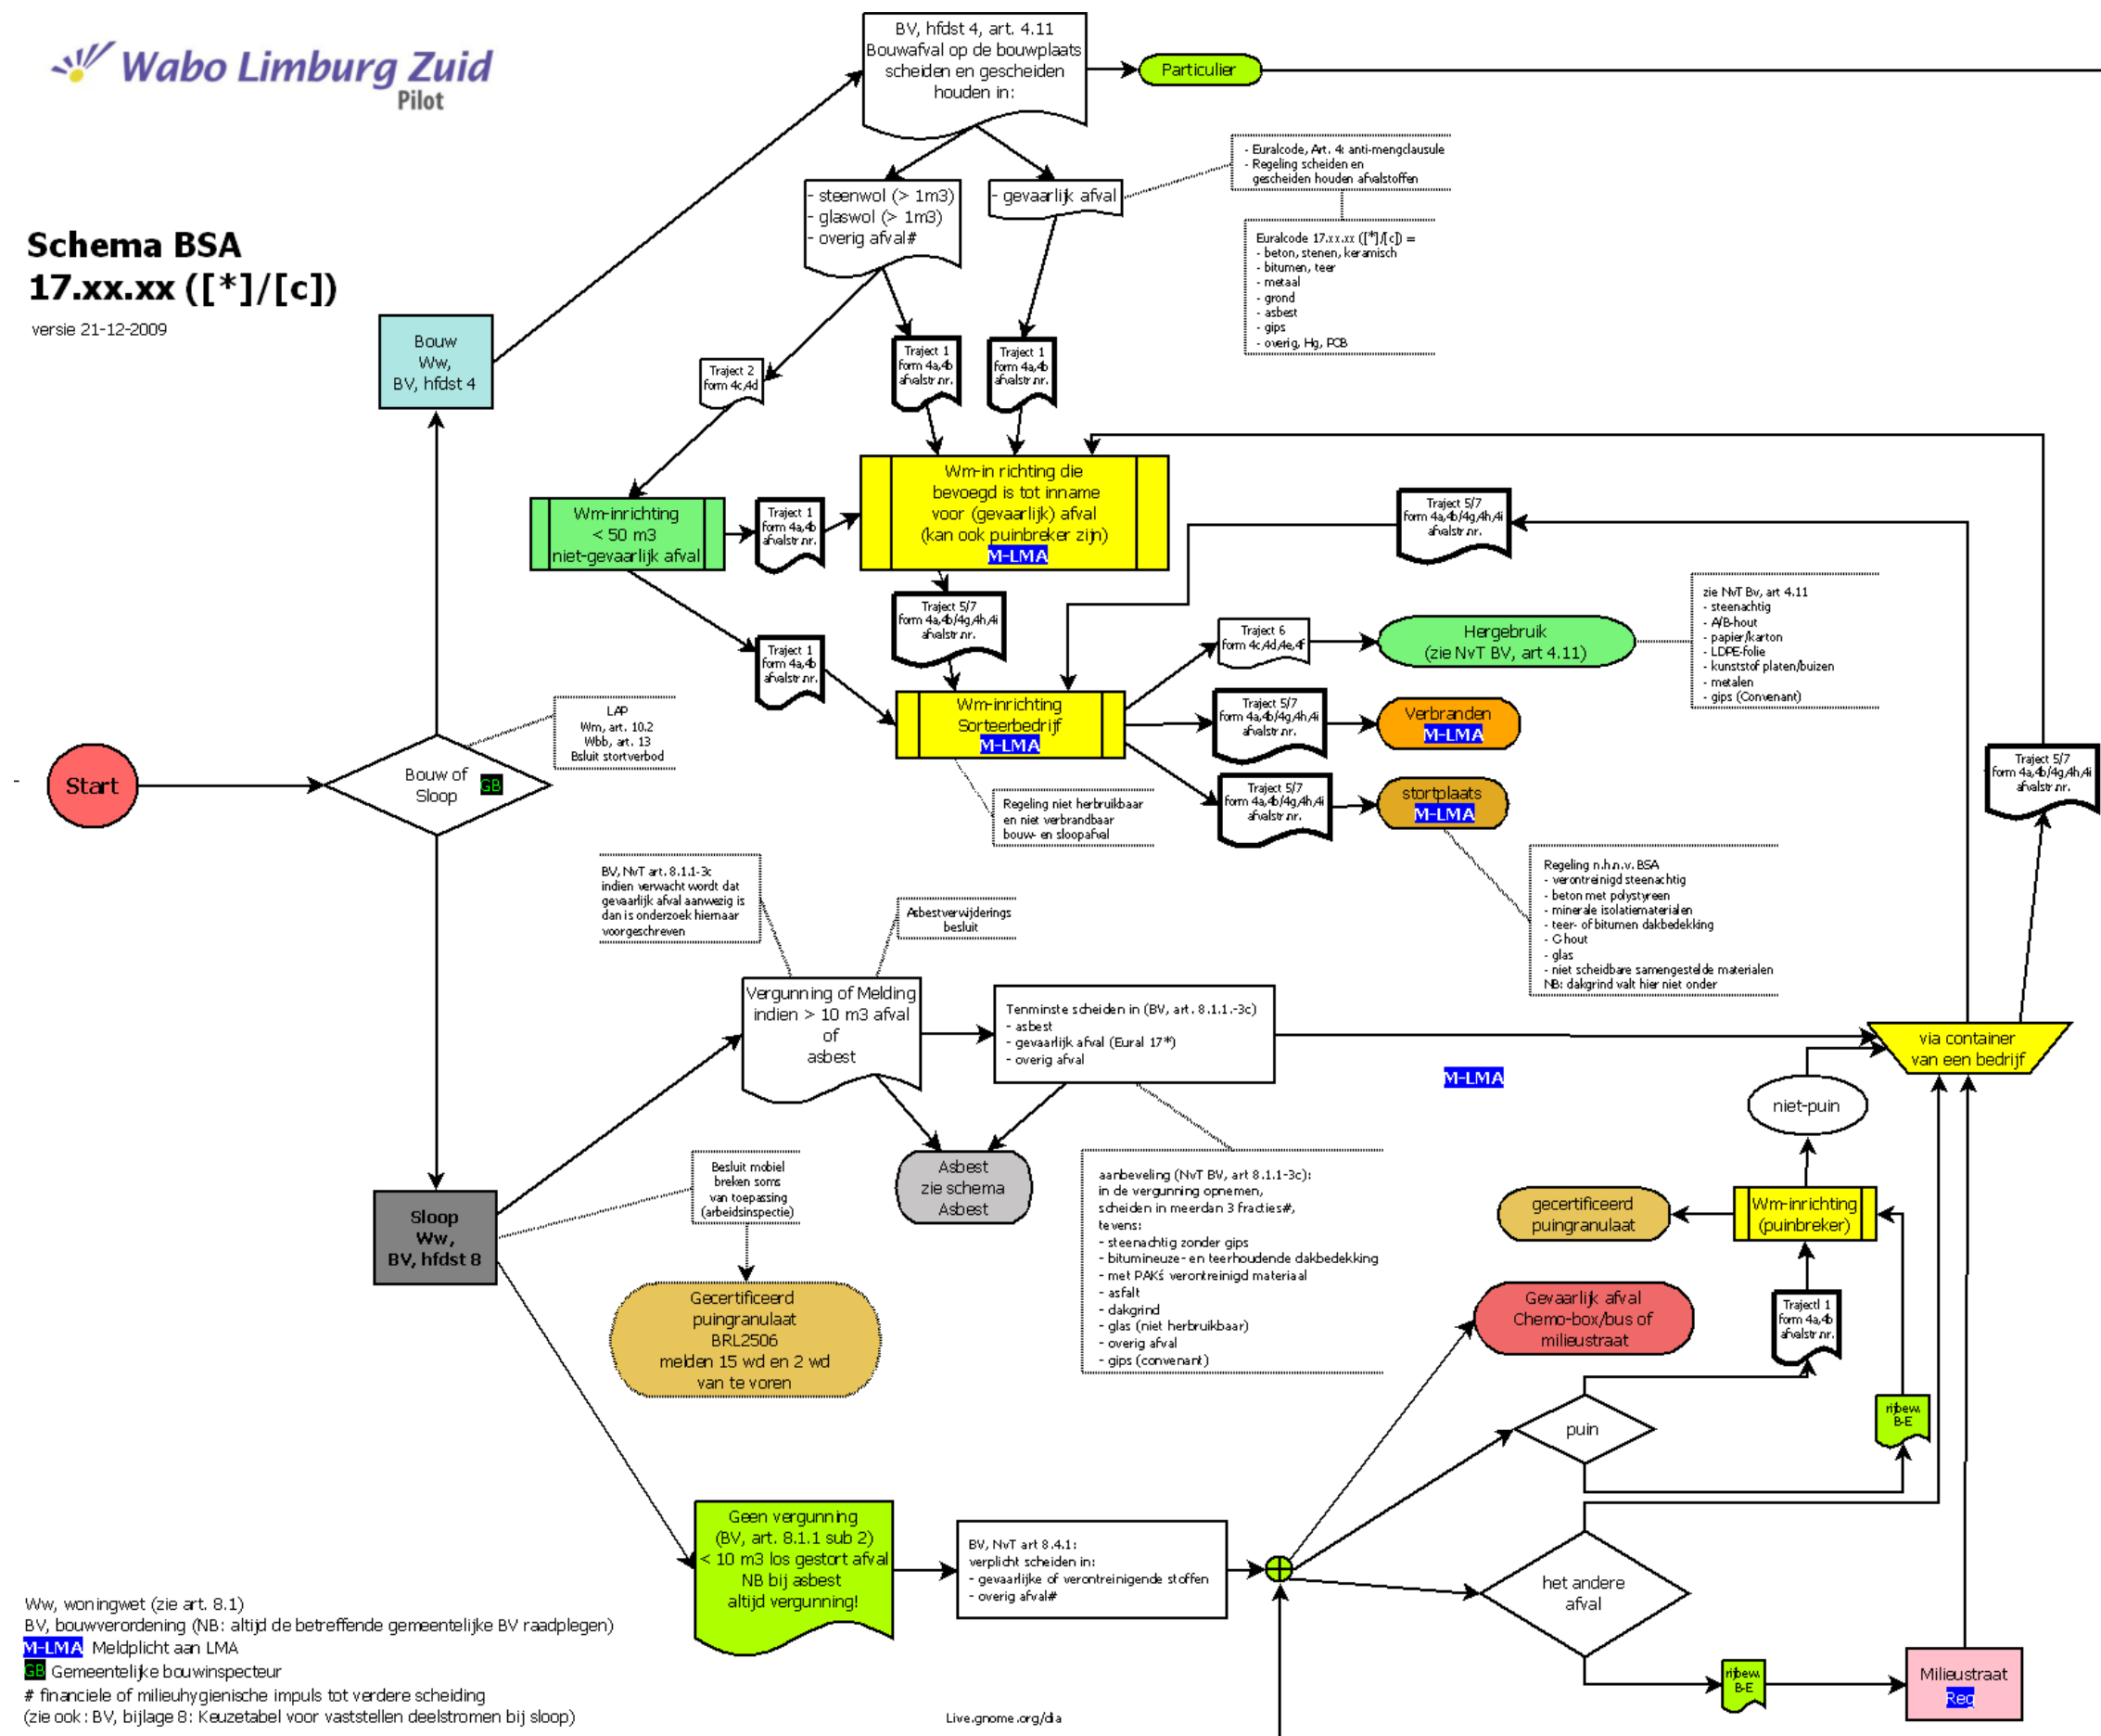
Wabo Limburg Zuid
Pilot

Schema BSA
17.xx.xx ([*]/[c])
versie 21-12-2009

BV, hfdst 4, art. 4.11
Bouwafval op de bouwplaats scheiden en gescheiden houden in:

Particulier

- Euralcode, Art. 4: anti-mengclausule
- Regeling scheiden en gescheiden houden afvalstoffen

Euralcode 17.xx.xx ([*]/[c]) =
- beton, stenen, keramisch
- bitumen, teer
- metaal
- grond
- asbest
- gips
- overig, Hg, PCB

- steenwol (> 1m3)
- glaswol (> 1m3)
- overig afval#

- gevaarlijk afval

Bouw
Ww,
BV, hfdst 4

Traject 2
form 4c,4d

Traject 1
form 4a,4b
afvalstr.nr.

Traject 1
form 4a,4b
afvalstr.nr.

Wm-inrichting
< 50 m3
niet-gevaarlijk afval

Traject 1
form 4a,4b
afvalstr.nr.

Wm-in richting die bevoegd is tot inname voor (gevaarlijk) afval
(kan ook puinbreker zijn)
M-LMA

Traject 5/7
form 4a,4b/4g,4h,4i
afvalstr.nr.

Traject 5/7
form 4a,4b/4g,4h,4i
afvalstr.nr.

zie NvT Bv, art 4.11
- steenachtig
- A/B-hout
- papier/karton
- LDPE-folie
- kunststof platen/buizen
- metalen
- gips (Convenant)

Traject 6
form 4c,4d,4e,4f

Hergebruik
(zie NvT BV, art 4.11)

Traject 1
form 4a,4b
afvalstr.nr.

LAP
Wm, art. 10.2
Wbb, art. 13
Bsluit stortverbod

Wm-inrichting
Sorteerbedrijf
M-LMA

Traject 5/7
form 4a,4b/4g,4h,4i
afvalstr.nr.

Verbranden
M-LMA

Traject 5/7
form 4a,4b/4g,4h,4i
afvalstr.nr.

Start

Bouw of Sloop
GB

Regeling niet herbruikbaar en niet verbrandbaar bouw- en sloopafval

Traject 5/7
form 4a,4b/4g,4h,4i
afvalstr.nr.

stortplaats
M-LMA

Regeling n.h.n.v. BSA
- verontreinigd steenachtig
- beton met polystyreen
- minerale isolatiematerialen
- teer- of bitumen dakbedekking
- C-hout
- glas
- niet scheidbare samengestelde materialen
NB: dakgrind valt hier niet onder

BV, NvT art. 8.1.1-3c
indien verwacht wordt dat gevaarlijk afval aanwezig is dan is onderzoek hiernaar voorgeschreven

Asbestverwijderings besluit

Vergunning of Melding
indien > 10 m3 afval
of
asbest

Tenminste scheiden in (BV, art. 8.1.1.-3c)
- asbest
- gevaarlijk afval (Eural 17*)
- overig afval

via container van een bedrijf

M-LMA

niet-puin

Asbest
zie schema
Asbest

Besluit mobiel breken soms van toepassing (arbeidsinspectie)

aanbeveling (NvT BV, art 8.1.1-3c):
in de vergunning opnemen,
scheiden in meerdan 3 fracties#,
tevens:
- steenachtig zonder gips
- bitumineuze- en teerhoudende dakbedekking
- met PAK's verontreinigd materiaal
- asfalt
- dakgrind
- glas (niet herbruikbaar)
- overig afval
- gips (convenant)

gecertificeerd puingranulaat

Wm-inrichting
(puinbreker)

Sloop
Ww,
BV, hfdst 8

Gecertificeerd
puingranulaat
BRL2506
melden 15 wd en 2 wd
van te voren

Gevaarlijk afval
Chemo-box/bus of
milieustraat

Trajectl 1
form 4a,4b
afvalstr.nr.

ribew
B-E

puin

Geen vergunning
(BV, art. 8.1.1 sub 2)
< 10 m3 los gestort afval
NB bij asbest
altijd vergunning!

BV, NvT art 8.4.1:
verplicht scheiden in:
- gevaarlijke of verontreinigende stoffen
- overig afval#

het andere afval

ribew.
B-E

Milieustraat
Reg

Ww, woningwet (zie art. 8.1)
BV, bouwverordening (NB: altijd de betreffende gemeentelijke BV raadplegen)
M-LMA Meldplicht aan LMA
GB Gemeentelijke bouwinspecteur
# financiele of milieuhygienische impuls tot verdere scheiding
(zie ook: BV, bijlage 8: Keuzetabel voor vaststellen deelstromen bij sloop)

Live.gnome.org/dia